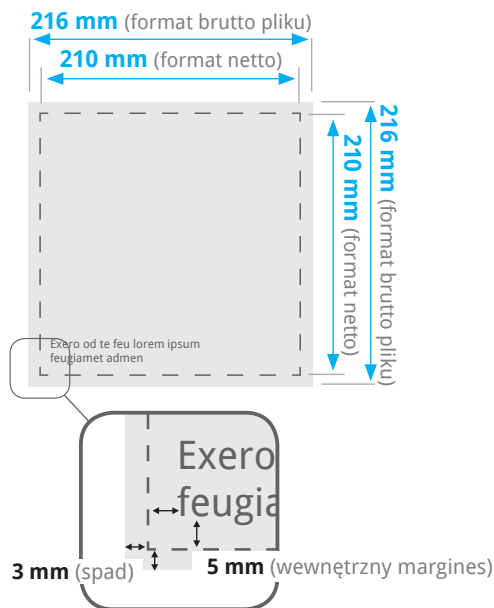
**216 mm** (format brutto pliku)

**210 mm** (format netto)

**216 mm** (format brutto pliku)

**210 mm** (format netto)

Exero od te feu lorem ipsum feugiamet admen

Exero
feugia

**3 mm** (spad)

**5 mm** (wewnętrzny margines)